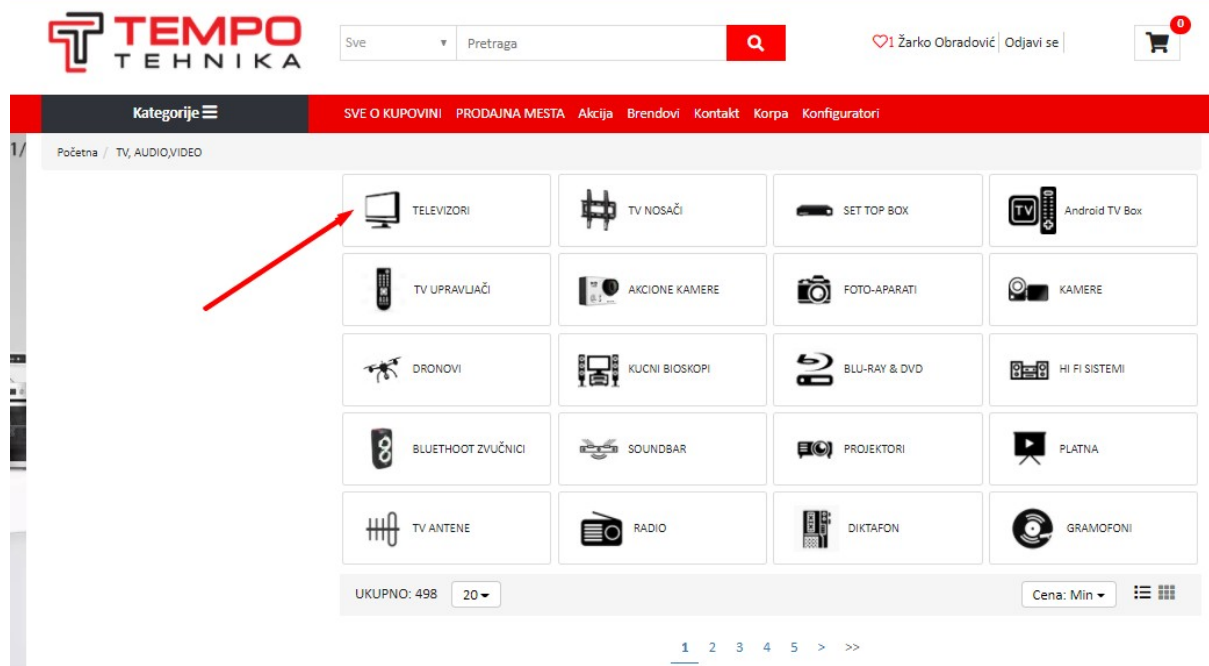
TEMPO TEHNIKA

Sve ▾ Pretraga

♡1 Žarko Obradović | Odjavi se

0

Kategorije ☰

SVE O KUPOVINI PRODAJNA MESTA Akcija Brendovi Kontakt Korpa Konfiguratori

1/

Početna / TV, AUDIO,VIDEO

| | | | |
|---|---|---|---|
| TELEVIZORI | TV NOSAČI | SET TOP BOX | TV Android TV Box |
| TV UPRAVLJAČI | AKCIONE KAMERE | FOTO-APARATI | KAMERE |
| DRONOVI | KUCNI BIOSKOPI | BLU-RAY & DVD | HI FI SISTEMI |
| BLUETHOOT ZVUČNICI | SOUNDBAR | PROJEKTORI | PLATNA |
| TV ANTENE | RADIO | DIKTAFON | GRAMOFONI |

UKUPNO: 498 20 ▾

Cena: Min ▾

1 2 3 4 5 > >>